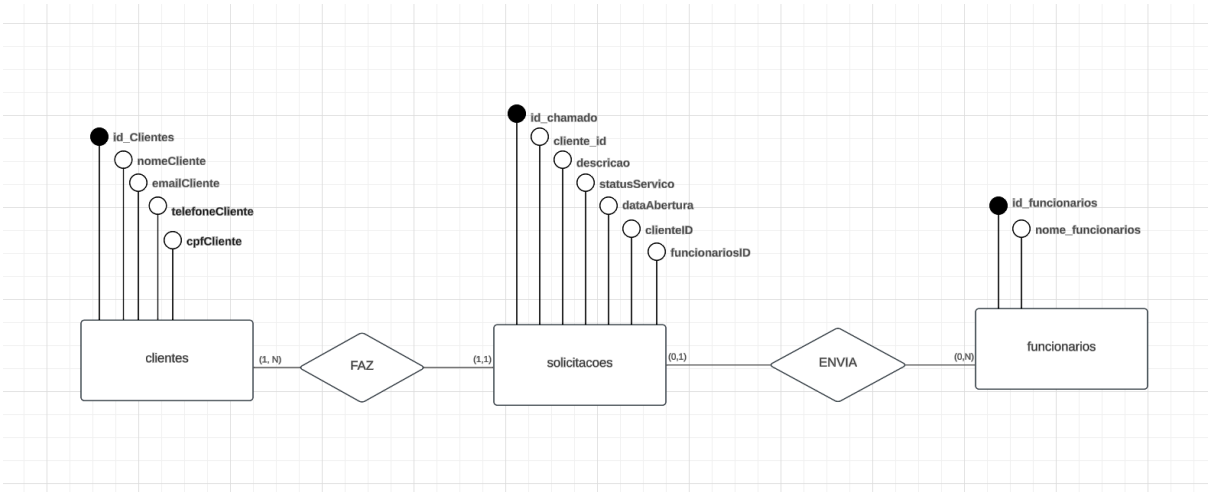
id_Clientes
nomeCliente
emailCliente
telefoneCliente
cpfCliente

id_chamado
cliente_id
descricao
statusServico
dataAbertura
clienteID
funcionariosID

id_funcionarios
nome_funcionarios

clientes
(1, N)
FAZ
(1,1)
solicitacoes
(0,1)
ENVIA
(0,N)
funcionarios